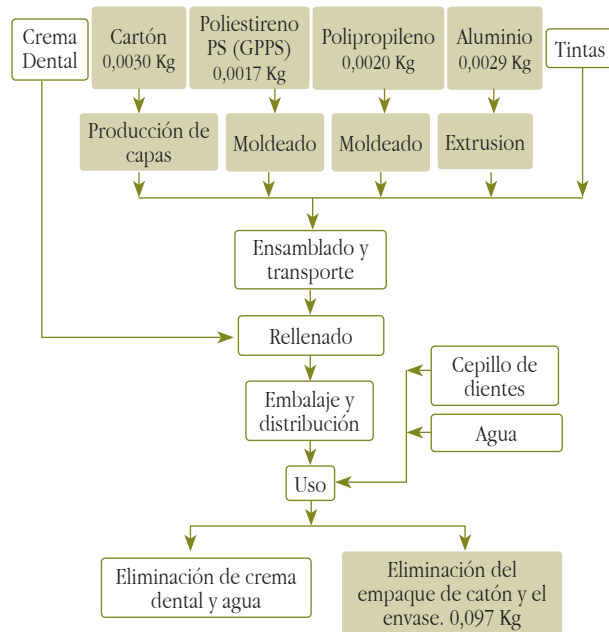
Crema Dental

Cartón 0,0030 Kg

Poliestireno PS (GPPS) 0,0017 Kg

Polipropileno 0,0020 Kg

Aluminio 0,0029 Kg

Tintas

Producción de capas

Moldeado

Moldeado

Extrusion

Ensamblado y transporte

Rellenado

Cepillo de dientes

Embalaje y distribución

Agua

Uso

Eliminación de crema dental y agua

Eliminación del empaque de catón y el envase. 0,097 Kg